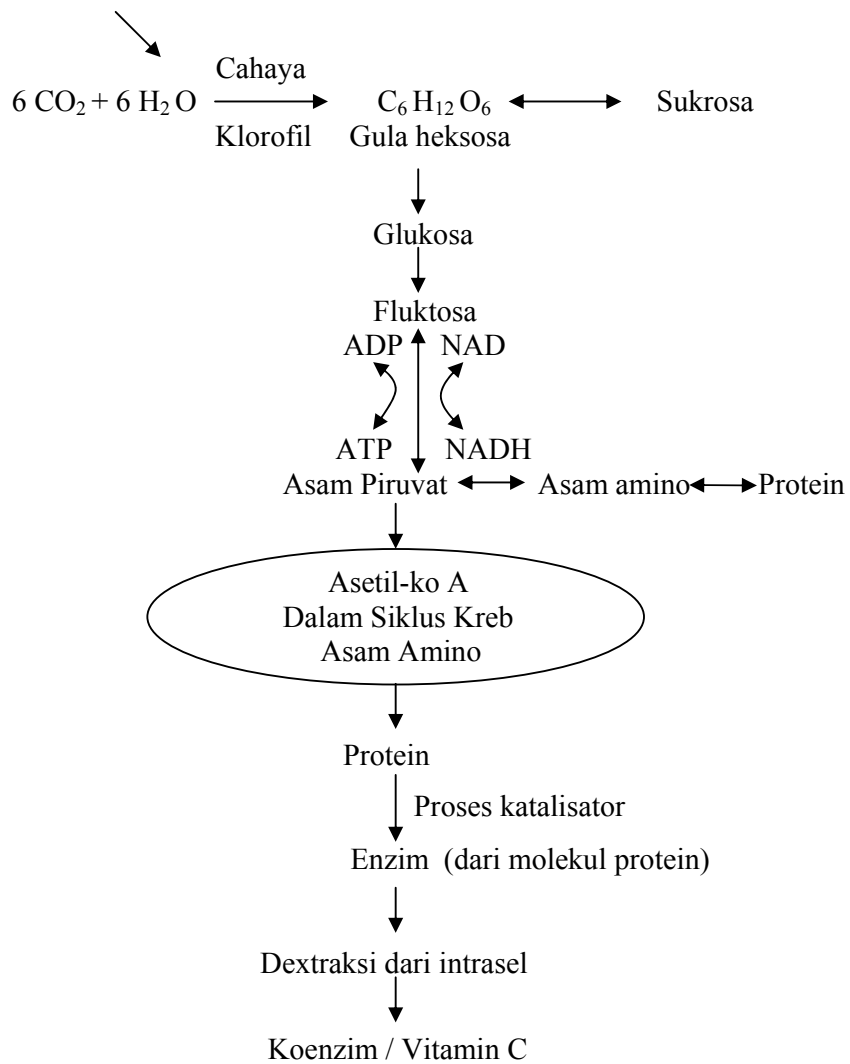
Cahaya

$6 CO_2 + 6 H_2O$ → $C_6H_{12}O_6$ ↔ Sukrosa

Klorofil Gula heksosa

Glukosa

Fluktosa

ADP NAD

ATP NADH

Asam Piruvat ↔ Asam amino ↔ Protein

Asetil-ko A
Dalam Siklus Kreb
Asam Amino

Protein

Proses katalisator

Enzim (dari molekul protein)

Dextraksi dari intrasel

Koenzim / Vitamin C